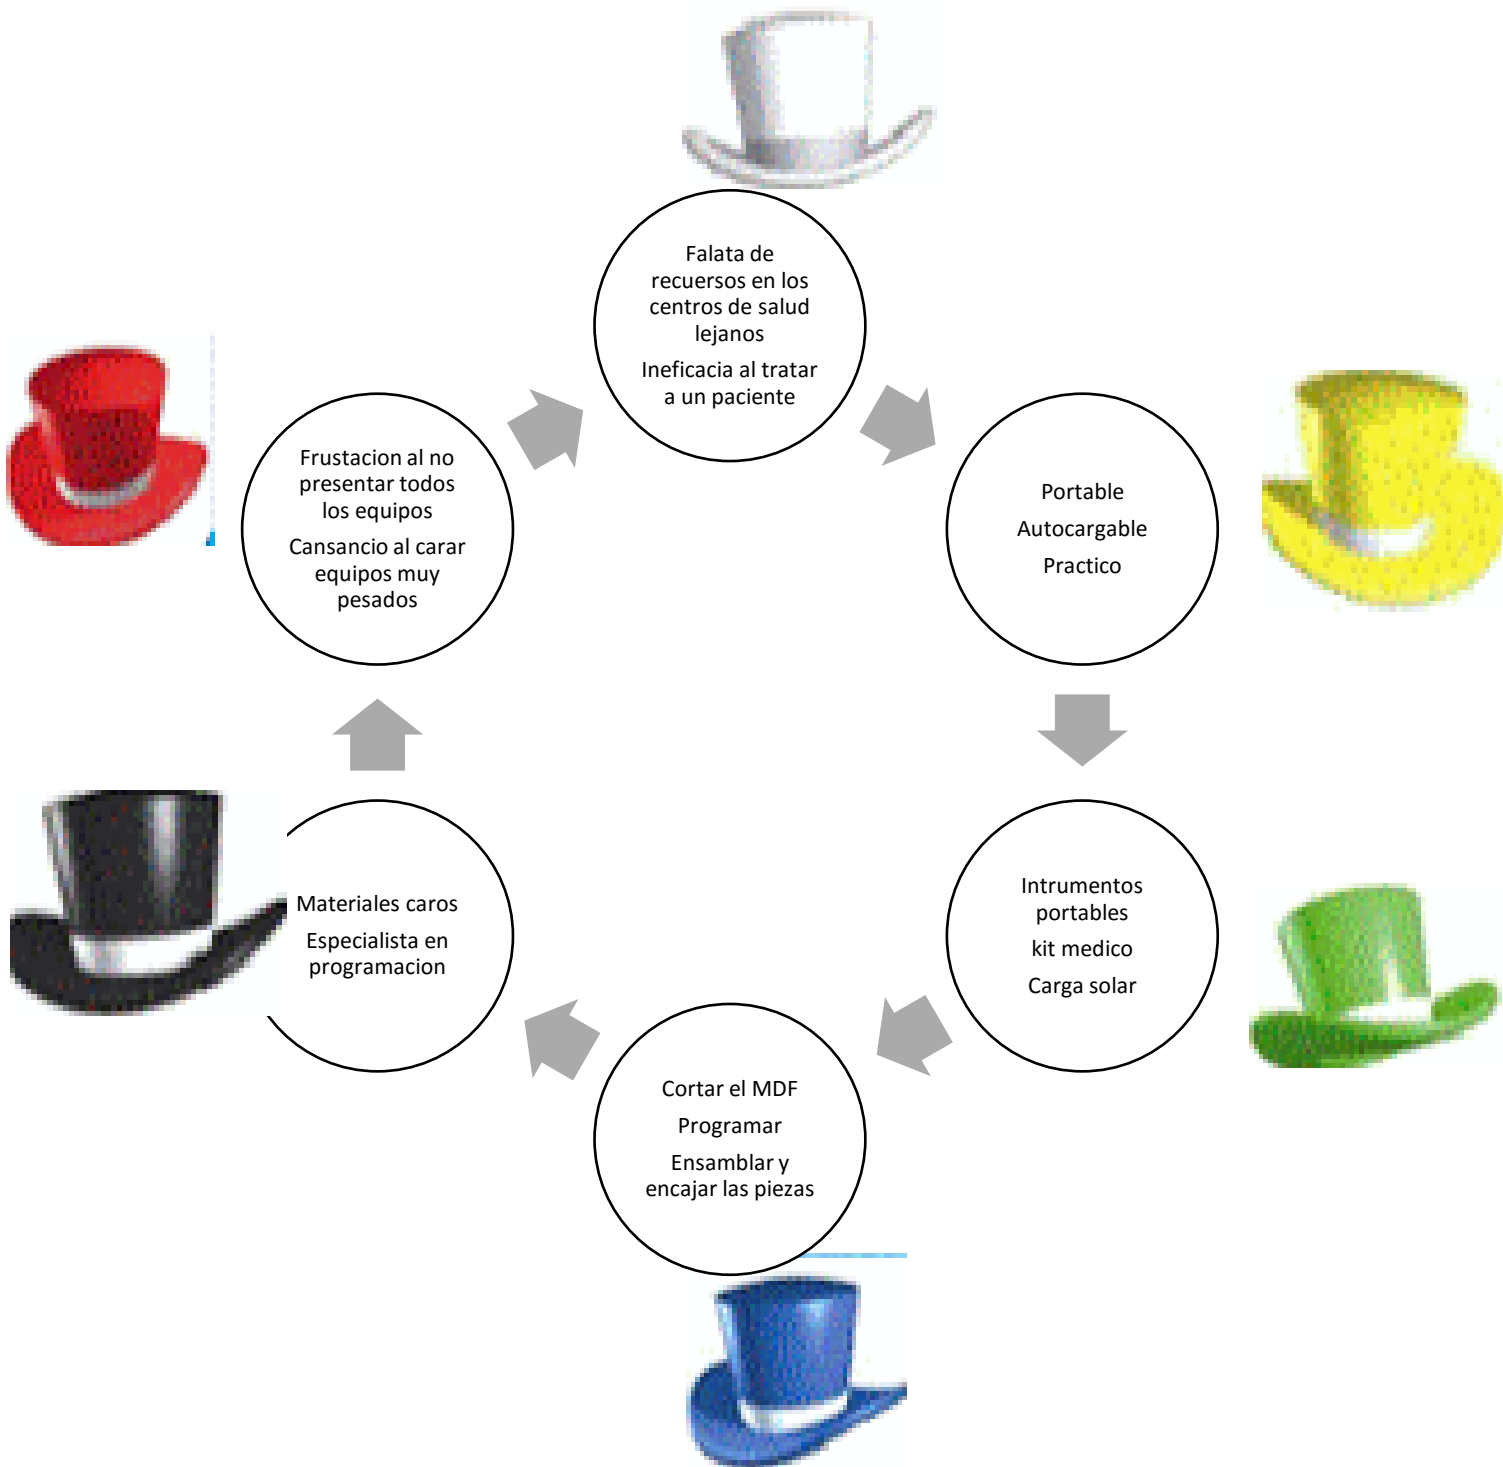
Falata de recuersos en los centros de salud lejanos

Ineficacia al tratar a un paciente

Portable

Autocargable

Practico

Intrumentos portables

kit medico

Carga solar

Cortar el MDF

Programar

Ensamblar y encajar las piezas

Materiales caros

Especialista en programacion

Frustacion al no presentar todos los equipos

Cansancio al carar equipos muy pesados